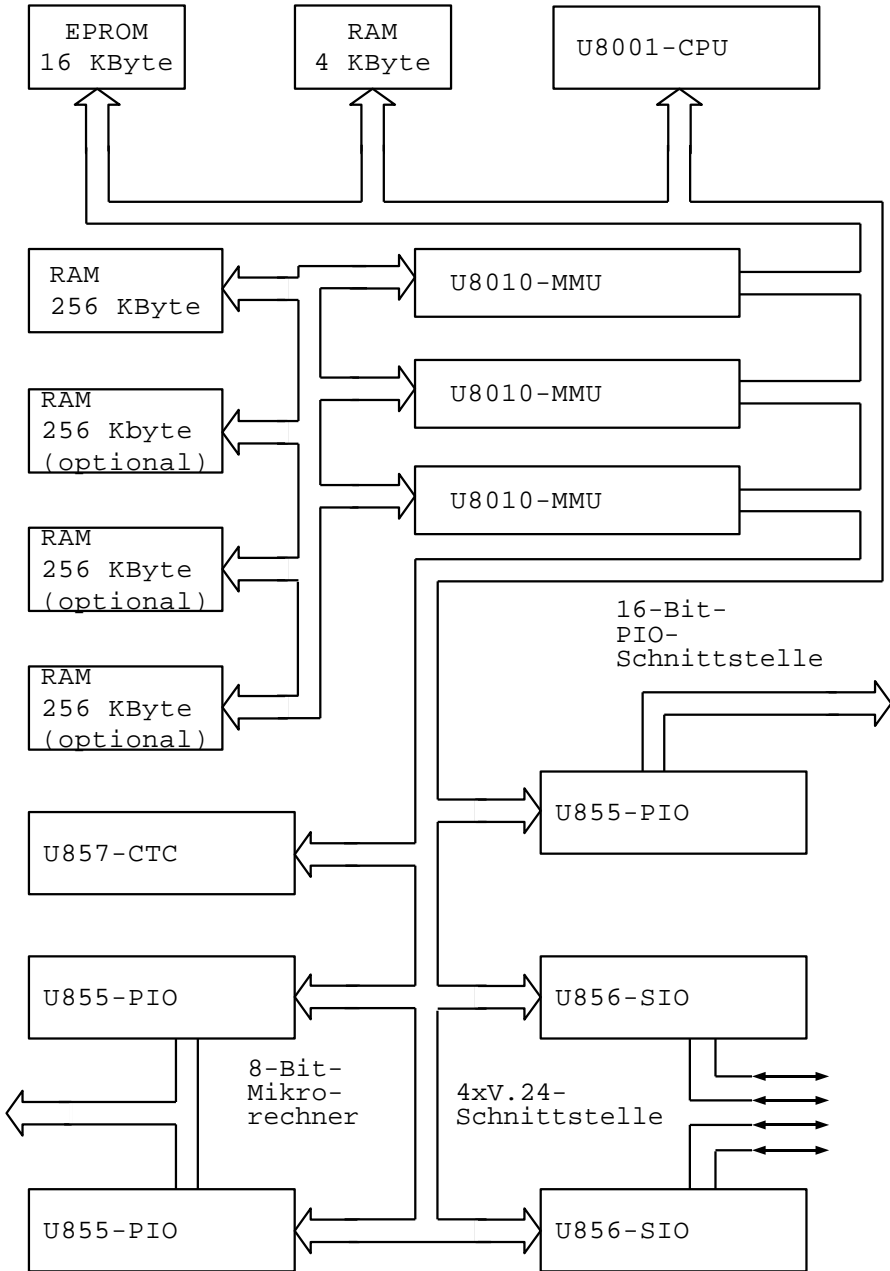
EPROM
16 KByte

RAM
4 KByte

U8001-CPU

RAM
256 KByte

U8010-MMU

RAM
256 Kbyte
(optional)

U8010-MMU

U8010-MMU

RAM
256 KByte
(optional)

16-Bit-
PIO-
Schnittstelle

RAM
256 KByte
(optional)

U855-PIO

U857-CTC

U855-PIO

U856-SIO

8-Bit-
Mikro-
rechner

4xV.24-
Schnittstelle

U855-PIO

U856-SIO